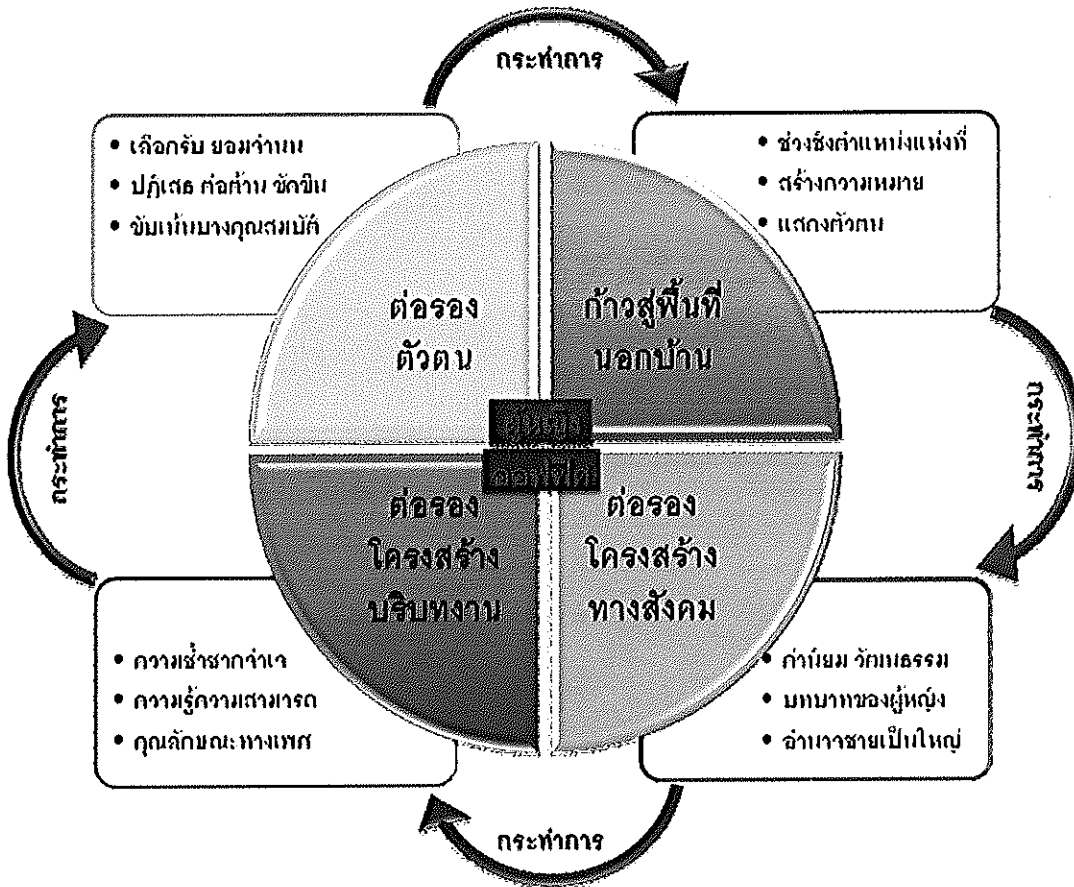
กระทำการ

• เลือกรับ ยอมจำนน
• ปฏิเสธ ต่อต้าน ขัดขืน
• ขับเน้นบางคุณสมบัติ

• ช่วงชิงตำแหน่งแห่งที่
• สร้างความหมาย
• แสดงตัวตน

ต่อรอง ตัวตน

ก้าวสู่พื้นที่ นอกบ้าน

กระทำการ

กระทำการ

หญิง ออกไซด์

ต่อรอง โครงสร้าง บริบทงาน

ต่อรอง โครงสร้าง ทางสังคม

• ความชำนาญจำเจ
• ความรู้ความสามารถ
• คุณลักษณะทางเพศ

• ค่านิยม วัฒนธรรม
• บทบาทของผู้หญิง
• อำนาจชายเป็นใหญ่

กระทำการ